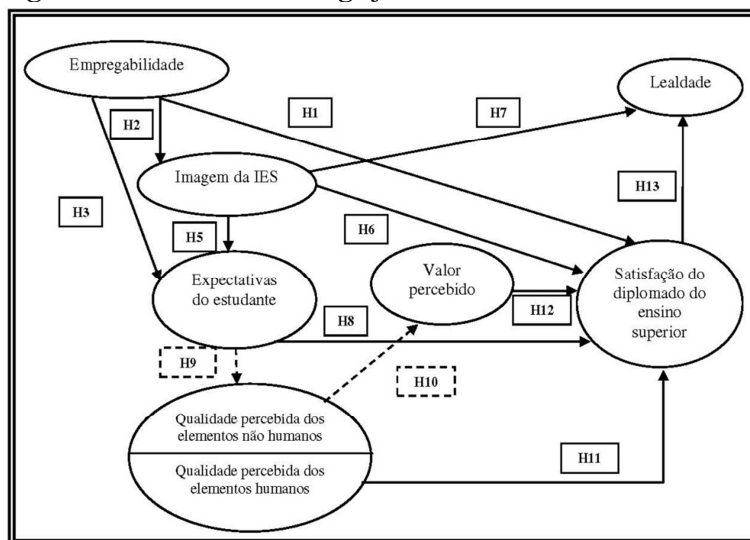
Empregabilidade

H2

H1

H7

Lealdade

Imagem da IES

H3

H13

H5

H6

Expectativas do estudante

Valor percebido

Satisfação do diplomado do ensino superior

H12

H8

H9

H10

Qualidade percebida dos elementos não humanos

Qualidade percebida dos elementos humanos

H11